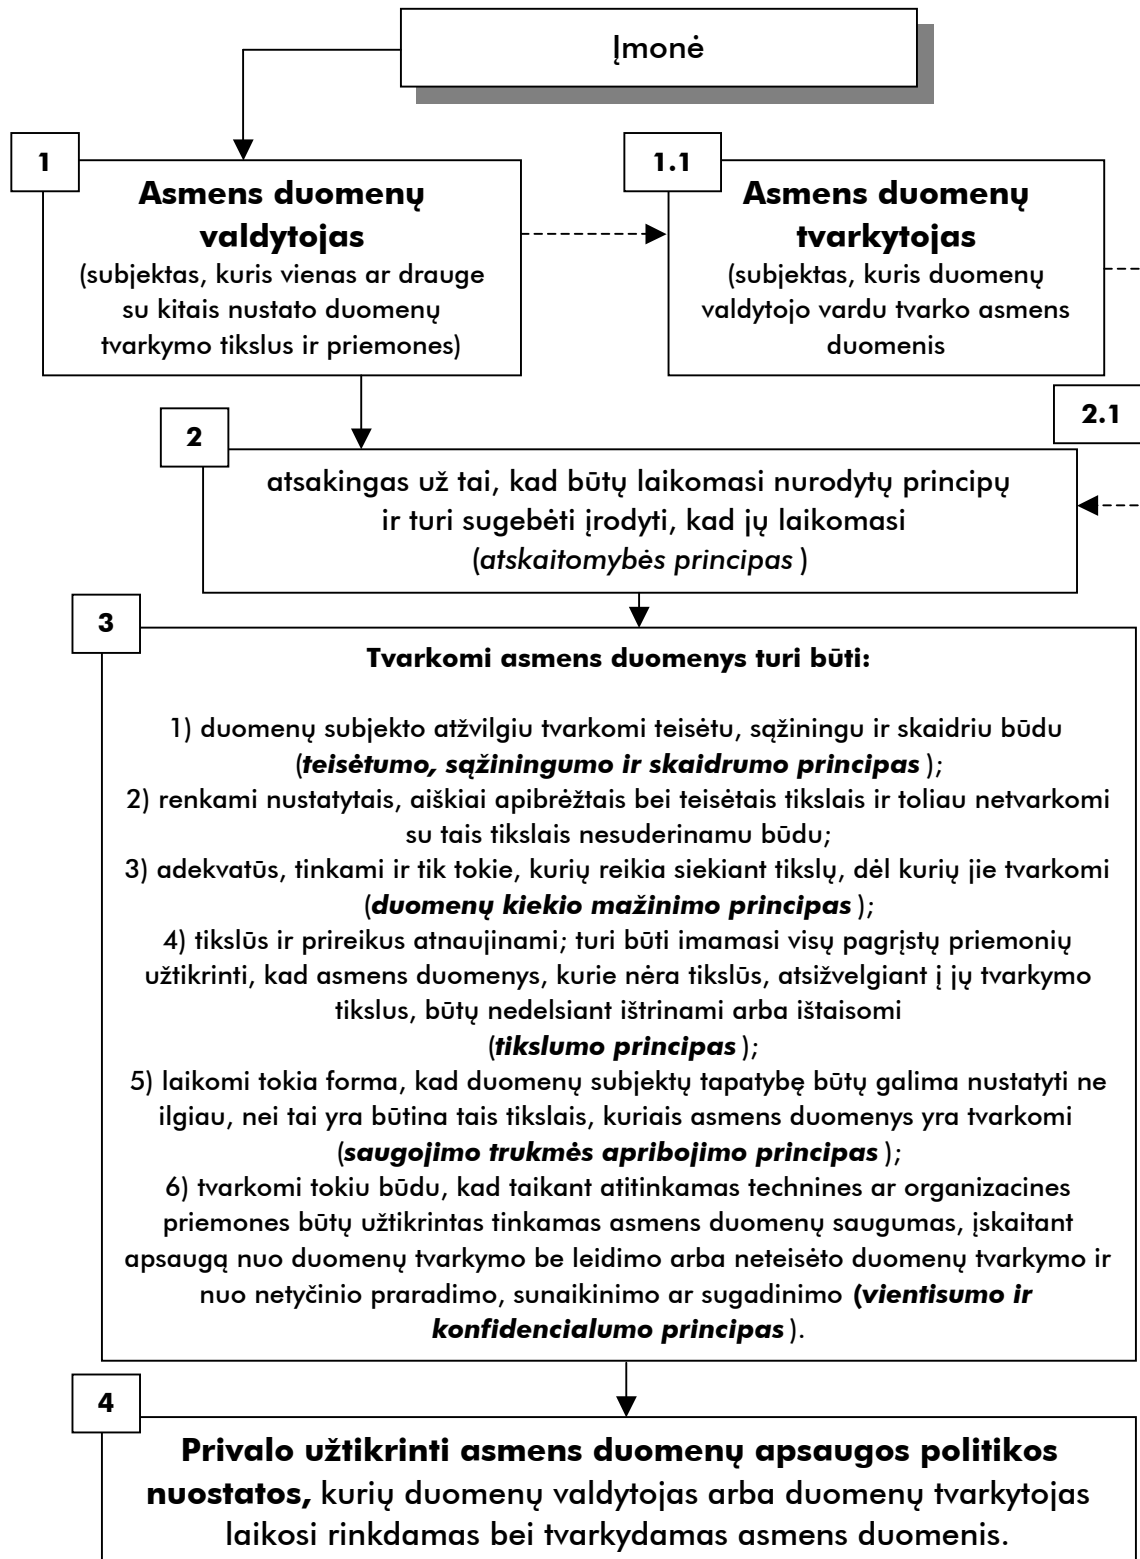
Įmonė

1

**Asmens duomenų valdytojas**
(subjektas, kuris vienas ar drauge su kitais nustato duomenų tvarkymo tikslus ir priemones)

1.1

**Asmens duomenų tvarkytojas**
(subjektas, kuris duomenų valdytojo vardu tvarko asmens duomenis

2.1

2

atsakingas už tai, kad būtų laikomasi nurodytų principų ir turi sugebėti įrodyti, kad jų laikomasi (*atskaitomybės principas* )

3

**Tvarkomi asmens duomenys turi būti:**

1) duomenų subjekto atžvilgiu tvarkomi teisėtu, sąžiningu ir skaidriu būdu (***teisėtumo, sąžiningumo ir skaidrumo principas*** );
2) renkami nustatytais, aiškiai apibrėžtais bei teisėtais tikslais ir toliau netvarkomi su tais tikslais nesuderinamu būdu;
3) adekvatūs, tinkami ir tik tokie, kurių reikia siekiant tikslų, dėl kurių jie tvarkomi (***duomenų kiekio mažinimo principas*** );
4) tikslūs ir prireikus atnaujinami; turi būti imamasi visų pagrįstų priemonių užtikrinti, kad asmens duomenys, kurie nėra tikslūs, atsižvelgiant į jų tvarkymo tikslus, būtų nedelsiant ištrinami arba ištaisomi (***tikslumo principas*** );
5) laikomi tokia forma, kad duomenų subjektų tapatybę būtų galima nustatyti ne ilgiau, nei tai yra būtina tais tikslais, kuriais asmens duomenys yra tvarkomi (***saugojimo trukmės apribojimo principas*** );
6) tvarkomi tokiu būdu, kad taikant atitinkamas technines ar organizacines priemones būtų užtikrintas tinkamas asmens duomenų saugumas, įskaitant apsaugą nuo duomenų tvarkymo be leidimo arba neteisėto duomenų tvarkymo ir nuo netyčinio praradimo, sunaikinimo ar sugadinimo (***vientisumo ir konfidencialumo principas*** ).

4

**Privalo užtikrinti asmens duomenų apsaugos politikos nuostatos,** kurių duomenų valdytojas arba duomenų tvarkytojas laikosi rinkdamas bei tvarkydamas asmens duomenis.